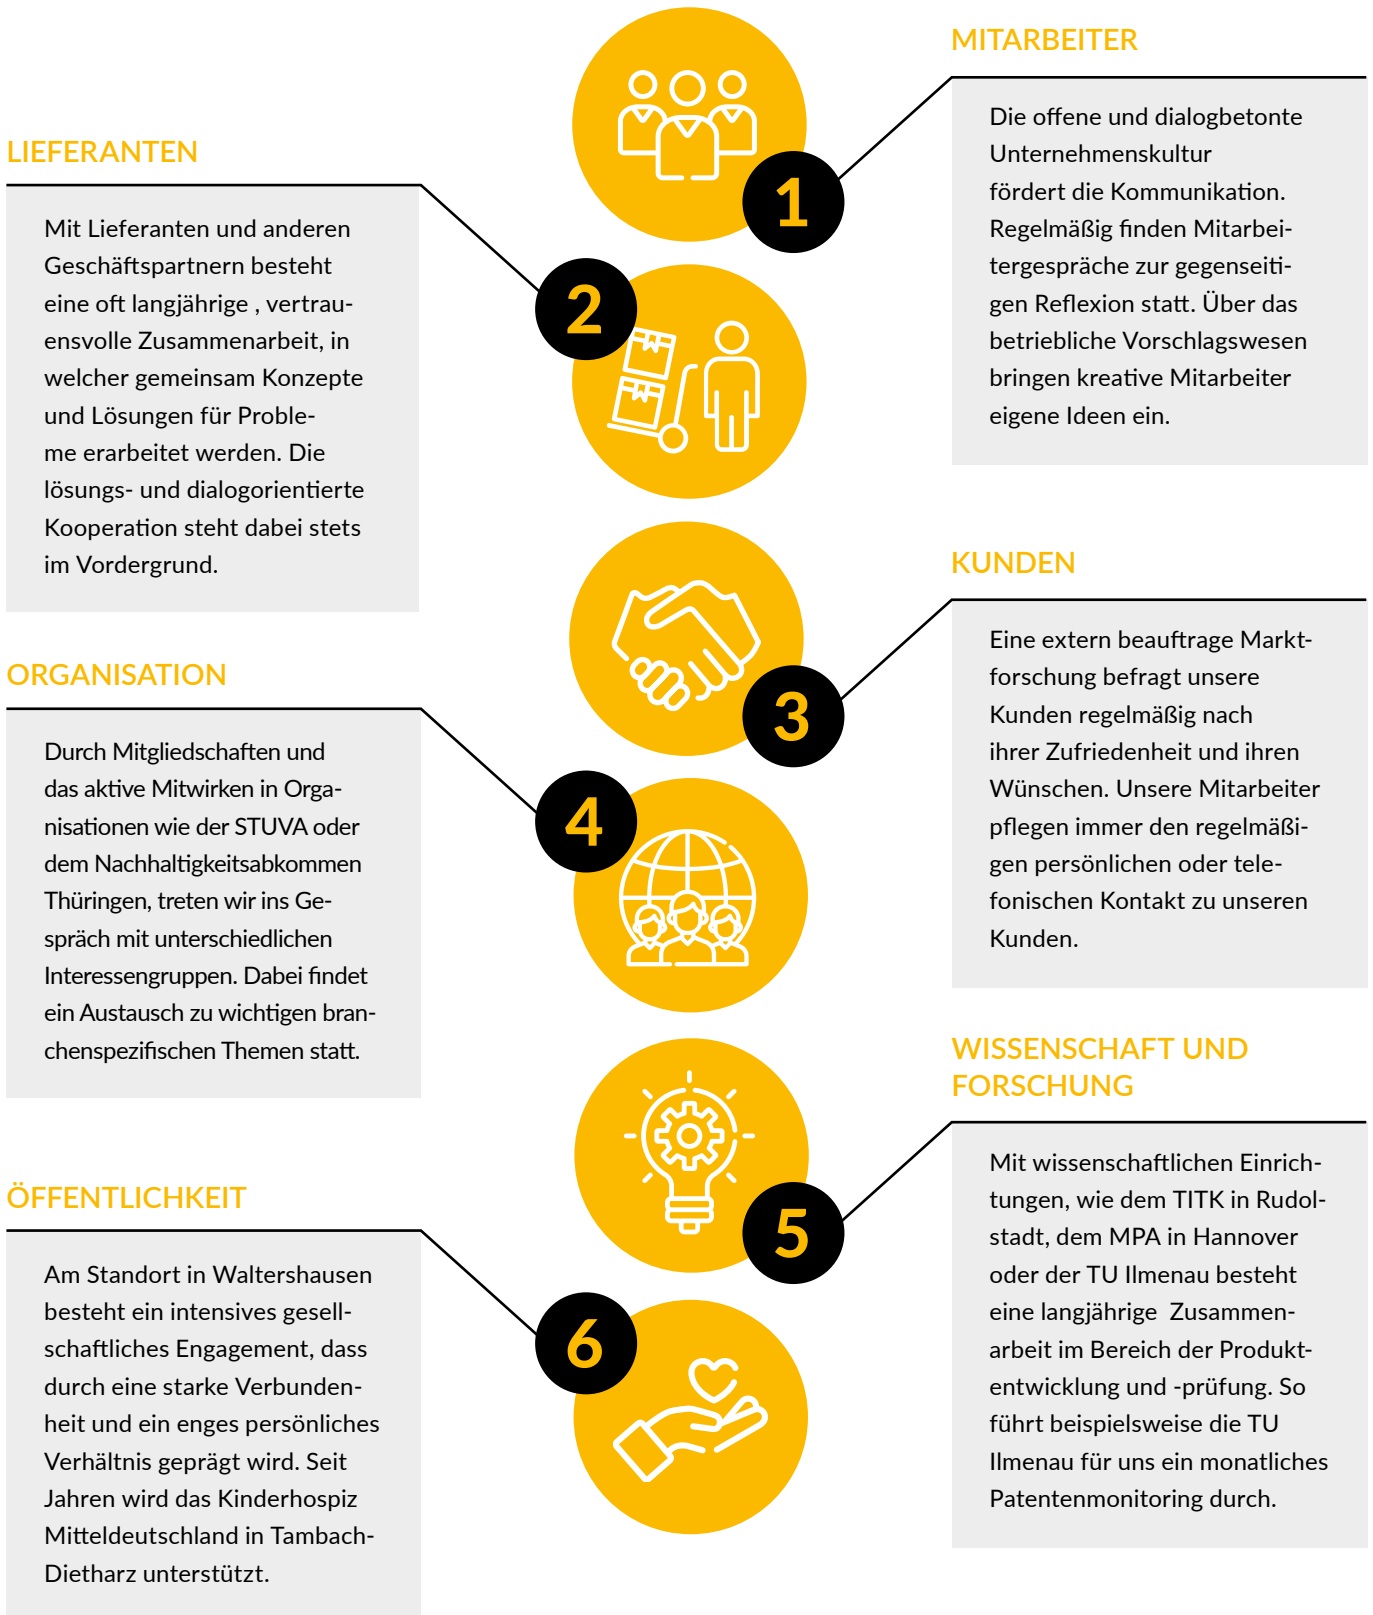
MITARBEITER

1

Die offene und dialogbetonte Unternehmenskultur fördert die Kommunikation. Regelmäßig finden Mitarbeitergespräche zur gegenseitigen Reflexion statt. Über das betriebliche Vorschlagswesen bringen kreative Mitarbeiter eigene Ideen ein.

LIEFERANTEN

2

Mit Lieferanten und anderen Geschäftspartnern besteht eine oft langjährige , vertrauensvolle Zusammenarbeit, in welcher gemeinsam Konzepte und Lösungen für Probleme erarbeitet werden. Die lösungs- und dialogorientierte Kooperation steht dabei stets im Vordergrund.

KUNDEN

3

Eine extern beauftrage Marktforschung befragt unsere Kunden regelmäßig nach ihrer Zufriedenheit und ihren Wünschen. Unsere Mitarbeiter pflegen immer den regelmäßigen persönlichen oder telefonischen Kontakt zu unseren Kunden.

ORGANISATION

4

Durch Mitgliedschaften und das aktive Mitwirken in Organisationen wie der STUVA oder dem Nachhaltigkeitsabkommen Thüringen, treten wir ins Gespräch mit unterschiedlichen Interessengruppen. Dabei findet ein Austausch zu wichtigen branchenspezifischen Themen statt.

WISSENSCHAFT UND FORSCHUNG

5

Mit wissenschaftlichen Einrichtungen, wie dem TITK in Rudolstadt, dem MPA in Hannover oder der TU Ilmenau besteht eine langjährige Zusammenarbeit im Bereich der Produktentwicklung und -prüfung. So führt beispielsweise die TU Ilmenau für uns ein monatliches Patentenmonitoring durch.

ÖFFENTLICHKEIT

6

Am Standort in Waltershausen besteht ein intensives gesellschaftliches Engagement, dass durch eine starke Verbundenheit und ein enges persönliches Verhältnis geprägt wird. Seit Jahren wird das Kinderhospiz Mitteldeutschland in Tambach-Dietharz unterstützt.